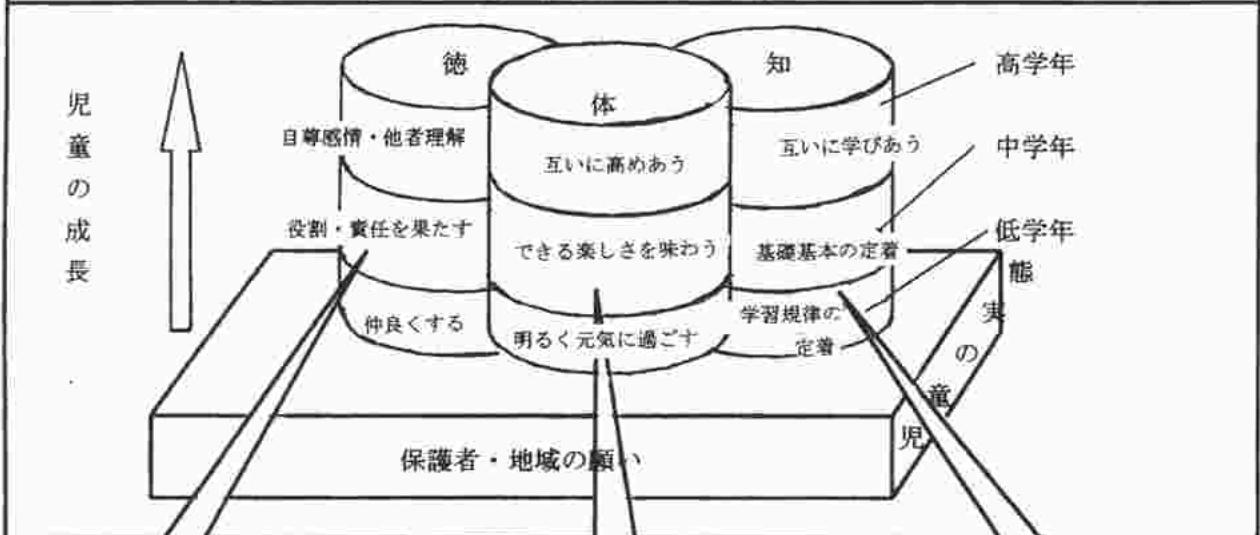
児童の成長

徳

自尊感情・他者理解

役割・責任を果たす

仲良くする

体

互いに高めあう

できる楽しさを味わう

明るく元気に過ごす

知

互いに学びあう

基礎基本の定着

学習規律の定着

高学年

中学年

低学年

児童の実態

保護者・地域の願い